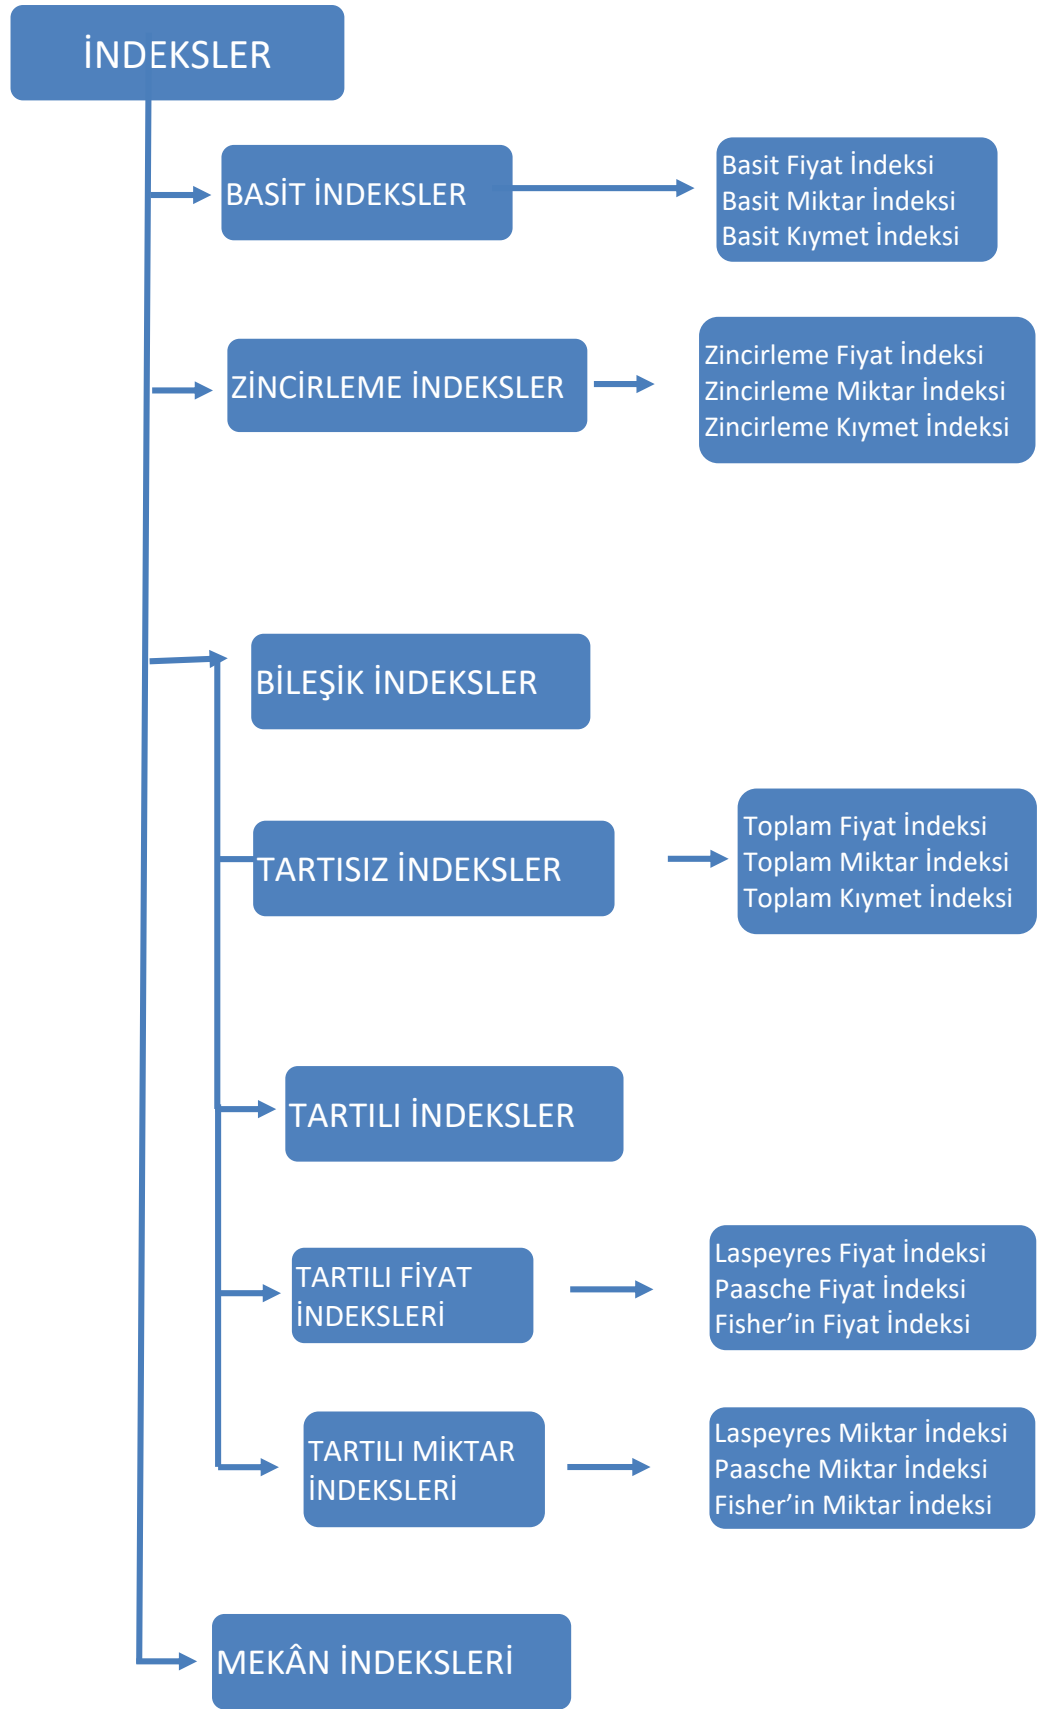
İNDEKSLER

BASİT İNDEKSLER

Basit Fiyat İndeksi
Basit Miktar İndeksi
Basit Kıymet İndeksi

ZİNCİRLEME İNDEKSLER

Zincirleme Fiyat İndeksi
Zincirleme Miktar İndeksi
Zincirleme Kıymet İndeksi

BİLEŞİK İNDEKSLER

TARTISIZ İNDEKSLER

Toplam Fiyat İndeksi
Toplam Miktar İndeksi
Toplam Kıymet İndeksi

TARTILI İNDEKSLER

TARTILI FİYAT İNDEKSLERİ

Laspeyres Fiyat İndeksi
Paasche Fiyat İndeksi
Fisher'in Fiyat İndeksi

TARTILI MİKTAR İNDEKSLERİ

Laspeyres Miktar İndeksi
Paasche Miktar İndeksi
Fisher'in Miktar İndeksi

MEKÂN İNDEKSLERİ